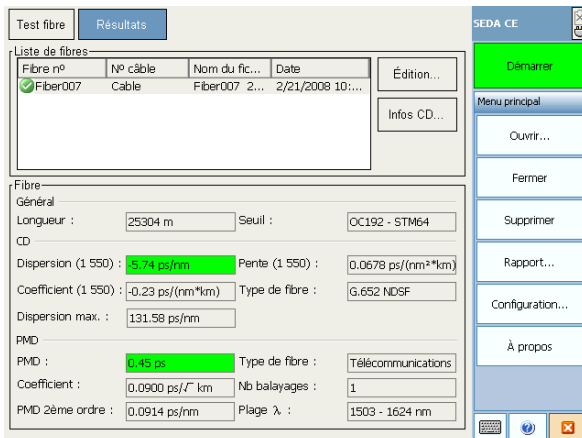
Test fibre

Résultats

SEDA CE

Démarrer

Menu principal

Ouvrir...

Fermer

Supprimer

Rapport...

Configuration...

À propos

Liste de fibres

| Fibre nº | Nº câble | Nom du fic... | Date |
|---|---|---|---|
| Fiber007 | Cable | Fiber007 2... | 2/21/2008 10:... |

Édition...

Infos CD...

Fibre

Général

Longueur : 25304 m

Seuil : OC192 - STM64

CD

Dispersion (1 550) : -5.74 ps/nm

Pente (1 550) : 0.0678 ps/(nm²*km)

Coefficient (1 550) : -0.23 ps/(nm*km)

Type de fibre : G.652 NDSF

Dispersion max. : 131.58 ps/nm

PMD

PMD : 0.45 ps

Type de fibre : Télécommunications

Coefficient : 0.0900 ps/$\sqrt{\ }$ km

Nb balayages : 1

PMD 2ème ordre : 0.0914 ps/nm

Plage $\lambda$ : 1503 - 1624 nm